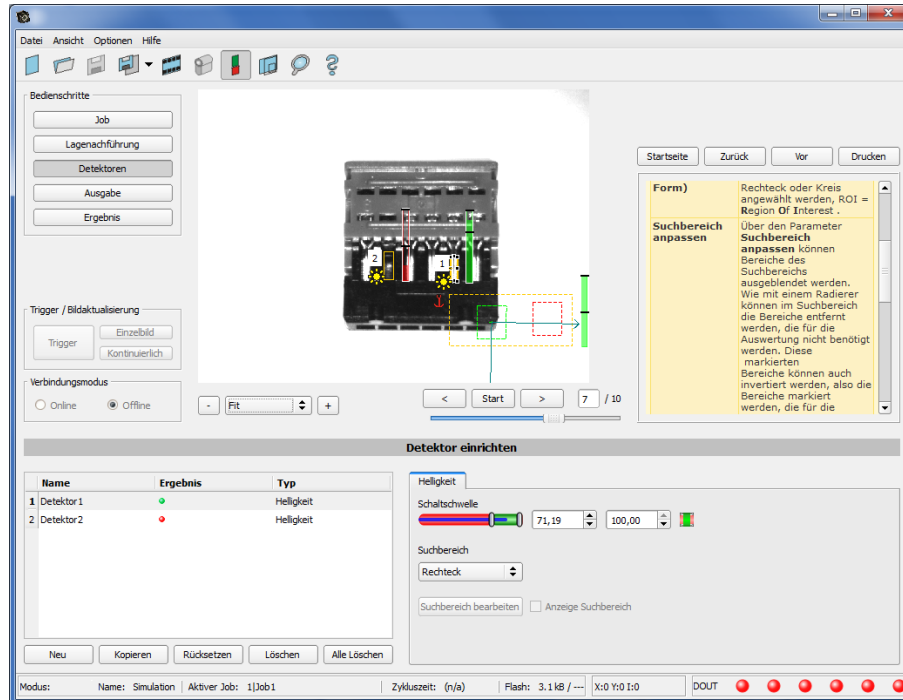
Datei Ansicht Optionen Hilfe

Bedienschritte

Job

Lagenachführung

Detektoren

Ausgabe

Ergebnis

Trigger / Bildaktualisierung

Trigger

Einzelbild

Kontinuierlich

Verbindungsmodus

Online

Offline

2

1

- Fit +

< Start > 7 / 10

Startseite Zurück Vor Drucken

| Form) | Rechteck oder Kreis angewählt werden, ROI = Region Of Interest . |
|---|---|
| Suchbereich anpassen | Über den Parameter **Suchbereich anpassen** können Bereiche des Suchbereichs ausgeblendet werden. Wie mit einem Radierer können im Suchbereich die Bereiche entfernt werden, die für die Auswertung nicht benötigt werden. Diese markierten Bereiche können auch invertiert werden, also die Bereiche markiert werden, die für die |

Detektor einrichten

| | Name | Ergebnis | Typ |
|---|---|---|---|
| 1 | Detektor 1 | | Helligkeit |
| 2 | Detektor 2 | | Helligkeit |

Helligkeit

Schaltschwelle

71,19

100,00

Suchbereich

Rechteck

Suchbereich bearbeiten

Anzeige Suchbereich

Neu Kopieren Rücksetzen Löschen Alle Löschen

Modus: Name: Simulation Aktiver Job: 1|Job1 Zykluszeit: (n/a) Flash: 3.1 kB / --- X:0 Y:0 I:0 DOUT